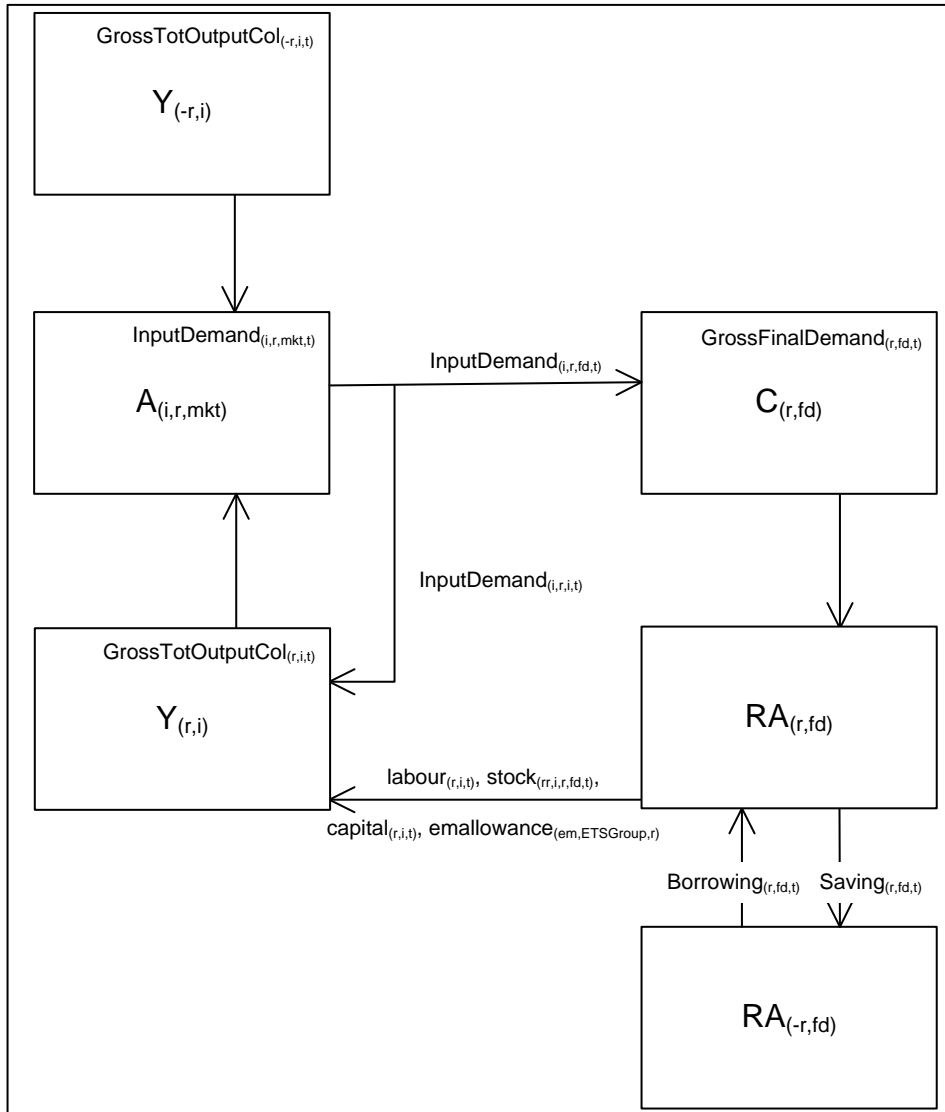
$\text{GrossTotOutputCol}_{(-r,i,t)}$

$Y_{(-r,i)}$

$\text{InputDemand}_{(i,r,mkt,t)}$

$A_{(i,r,mkt)}$

$\text{InputDemand}_{(i,r,fd,t)}$

$\text{GrossFinalDemand}_{(r,fd,t)}$

$C_{(r,fd)}$

$\text{InputDemand}_{(i,r,i,t)}$

$\text{GrossTotOutputCol}_{(r,i,t)}$

$Y_{(r,i)}$

$RA_{(r,fd)}$

$\text{labour}_{(r,i,t)}$, $\text{stock}_{(rr,i,r,fd,t)}$,

$\text{capital}_{(r,i,t)}$, $\text{emallowance}_{(em,ETSGroup,r)}$

$\text{Borrowing}_{(r,fd,t)}$

$\text{Saving}_{(r,fd,t)}$

$RA_{(-r,fd)}$